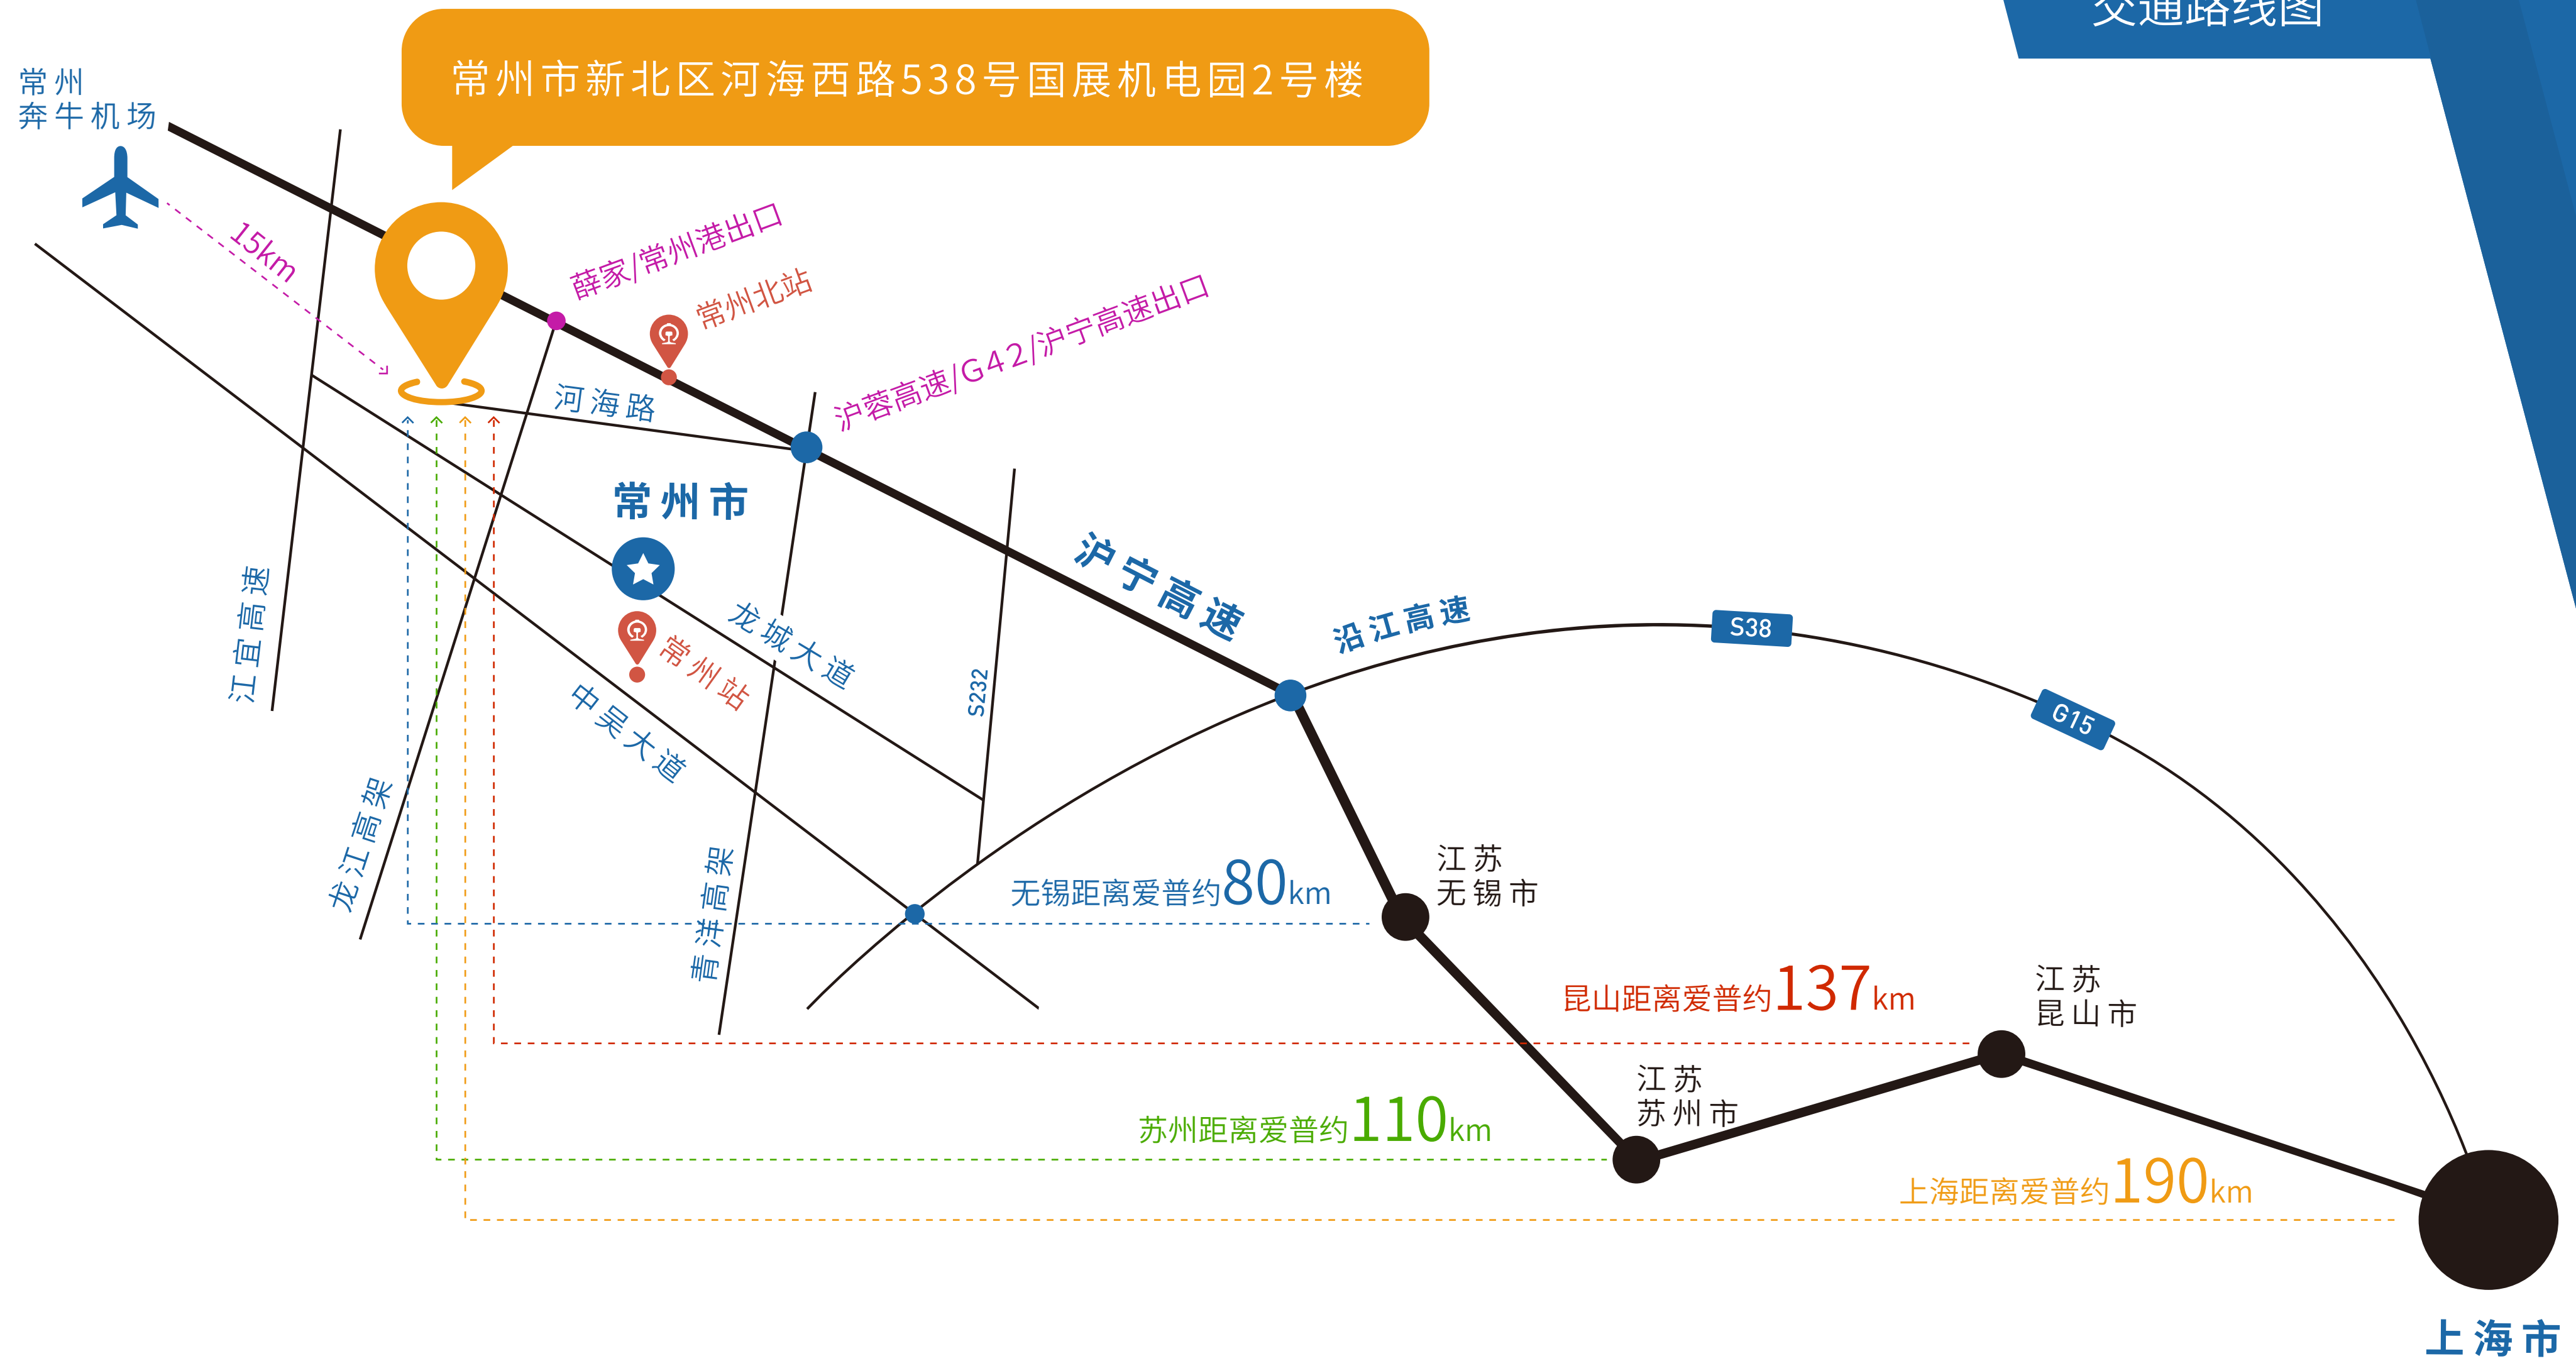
交通路线图

常州市新北区河海西路538号国展机电园2号楼

常州
奔牛机场

15km

薛家/常州港出口

常州北站

沪蓉高速/G42/沪宁高速出口

河海路

常州市

沪宁高速

沿江高速

S38

G15

江宜高速

龙江高架

龙城大道

常州站

中吴大道

S232

青洋高架

无锡距离爱普约80km

江苏
无锡市

昆山距离爱普约137km

江苏
昆山市

江苏
苏州市

苏州距离爱普约110km

上海距离爱普约190km

上海市